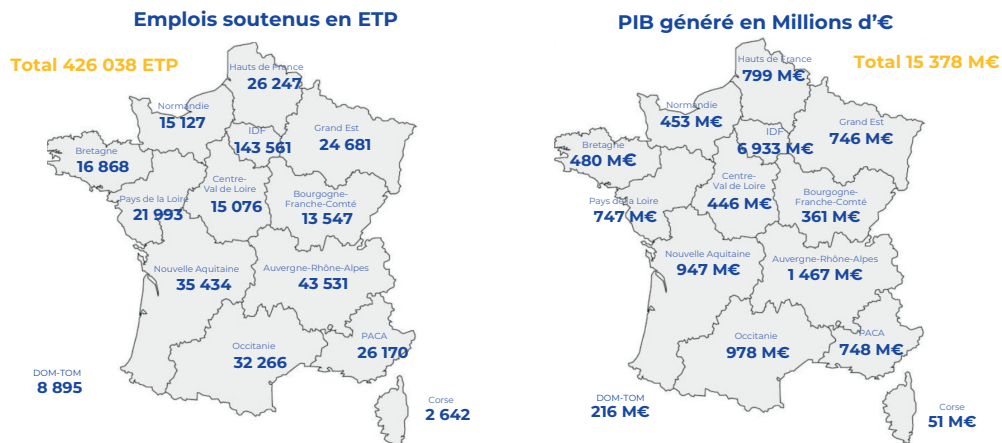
Emplois soutenus en ETP

Total 426 038 ETP

Hauts de France
26 247

Normandie
15 127

Bretagne
16 868

IDF
143 561

Grand Est
24 681

Centre-Val de Loire
15 076

Pays de la Loire
21 993

Bourgogne-Franche-Comté
13 547

Nouvelle Aquitaine
35 434

Auvergne-Rhône-Alpes
43 531

Occitanie
32 266

PACA
26 170

DOM-TOM
8 895

Corse
2 642

PIB généré en Millions d'€

Total 15 378 M€

Hauts de France
799 M€

Normandie
453 M€

Bretagne
480 M€

IDF
6 933 M€

Grand Est
746 M€

Centre-Val de Loire
446 M€

Pays de la Loire
747 M€

Bourgogne-Franche-Comté
361 M€

Nouvelle Aquitaine
947 M€

Auvergne-Rhône-Alpes
1 467 M€

Occitanie
978 M€

PACA
748 M€

DOM-TOM
216 M€

Corse
51 M€